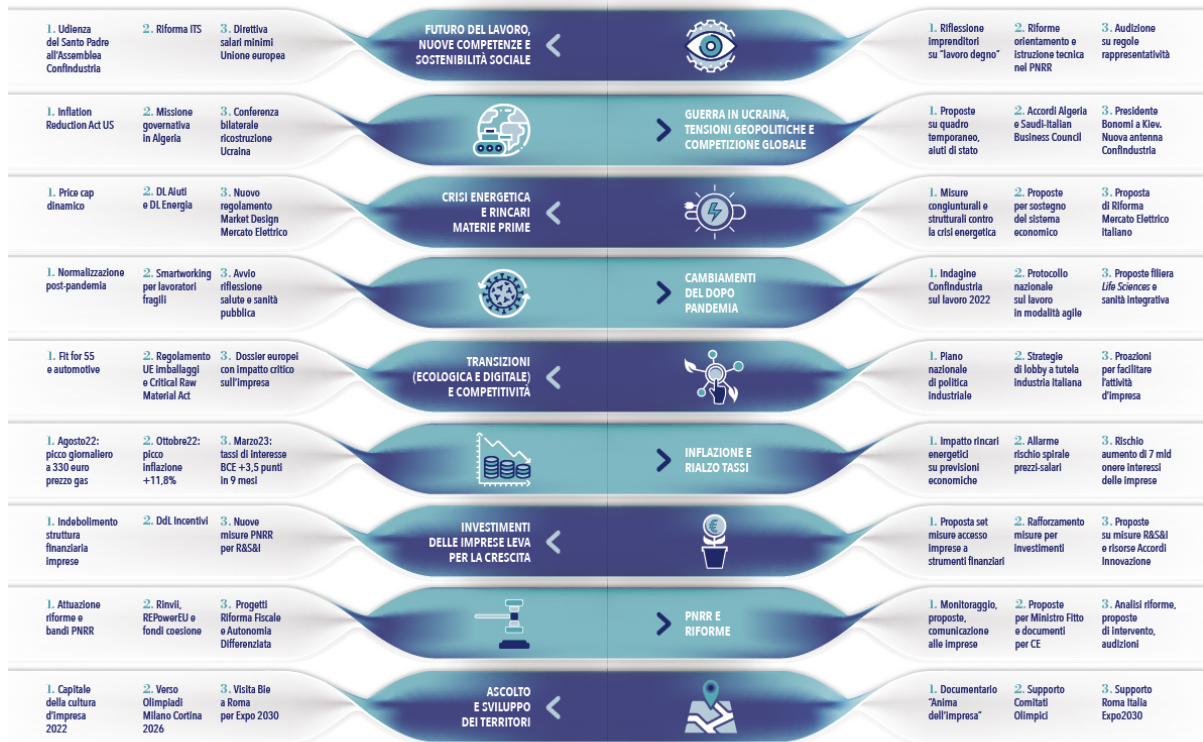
1. Udienza del Santo Padre all'Assemblea Confindustria

2. Riforma ITS

3. Direttiva salari minimi Unione europea

FUTURO DEL LAVORO, NUOVE COMPETENZE E SOSTENIBILITÀ SOCIALE

1. Riflessione imprenditori su "lavoro degno"

2. Riforme orientamento e istruzione tecnica nel PNRR

3. Audizione su regole rappresentatività

1. Inflation Reduction Act US

2. Missione governativa in Algeria

3. Conferenza bilaterale ricostruzione Ucraina

GUERRA IN UCRAINA, TENSIONI GEOPOLITICHE E COMPETIZIONE GLOBALE

1. Proposte su quadro temporaneo, aiuti di stato

2. Accordi Algeria e Saudi-Italian Business Council

3. Presidente Bonomi a Kiev. Nuova antenna Confindustria

1. Price cap dinamico

2. DL Aiuti e DL Energia

3. Nuovo regolamento Market Design Mercato Elettrico

CRISI ENERGETICA E RINCARI MATERIE PRIME

1. Misure congiunturali e strutturali contro la crisi energetica

2. Proposte per sostegno del sistema economico

3. Proposta di Riforma Mercato Elettrico italiano

1. Normalizzazione post-pandemia

2. Smartworking per lavoratori fragili

3. Avvio riflessione salute e sanità pubblica

CAMBIAMENTI DEL DOPO PANDEMIA

1. Indagine Confindustria sul lavoro 2022

2. Protocollo nazionale sul lavoro in modalità agile

3. Proposte filiera *Life Sciences* e sanità integrativa

1. Fit for 55 e automotive

2. Regolamento UE imballaggi e Critical Raw Material Act

3. Dossier europei con impatto critico sull'impresa

TRANSIZIONI (ECOLOGICA E DIGITALE) E COMPETITIVITÀ

1. Piano nazionale di politica industriale

2. Strategie di lobby a tutela industria italiana

3. Proazioni per facilitare l'attività d'impresa

1. Agosto22: picco giornaliero a 330 euro prezzo gas

2. Ottobre22: picco inflazione +11,8%

3. Marzo23: tassi di interesse BCE +3,5 punti in 9 mesi

INFLAZIONE E RIALZO TASSI

1. Impatto rincari energetici su previsioni economiche

2. Allarme rischio spirale prezzi-salari

3. Rischio aumento di 7 mld onere interessi delle imprese

1. Indebolimento struttura finanziaria imprese

2. DdL Incentivi

3. Nuove misure PNRR per R&S&I

INVESTIMENTI DELLE IMPRESE LEVA PER LA CRESCITA

1. Proposta set misure accesso imprese a strumenti finanziari

2. Rafforzamento misure per investimenti

3. Proposte su misure R&S&I e risorse Accordi Innovazione

1. Attuazione riforme e bandi PNRR

2. Rinvii, REPowerEU e fondi coesione

3. Progetti Riforma Fiscale e Autonomia Differenziata

PNRR E RIFORME

1. Monitoraggio, proposte, comunicazione alle imprese

2. Proposte per Ministro Fitto e documenti per CE

3. Analisi riforme, proposte di intervento, audizioni

1. Capitale della cultura d'impresa 2022

2. Verso Olimpiadi Milano Cortina 2026

3. Visita Bie a Roma per Expo 2030

ASCOLTO E SVILUPPO DEI TERRITORI

1. Documentario "Anima dell'impresa"

2. Supporto Comitati Olimpici

3. Supporto Roma Italia Expo2030